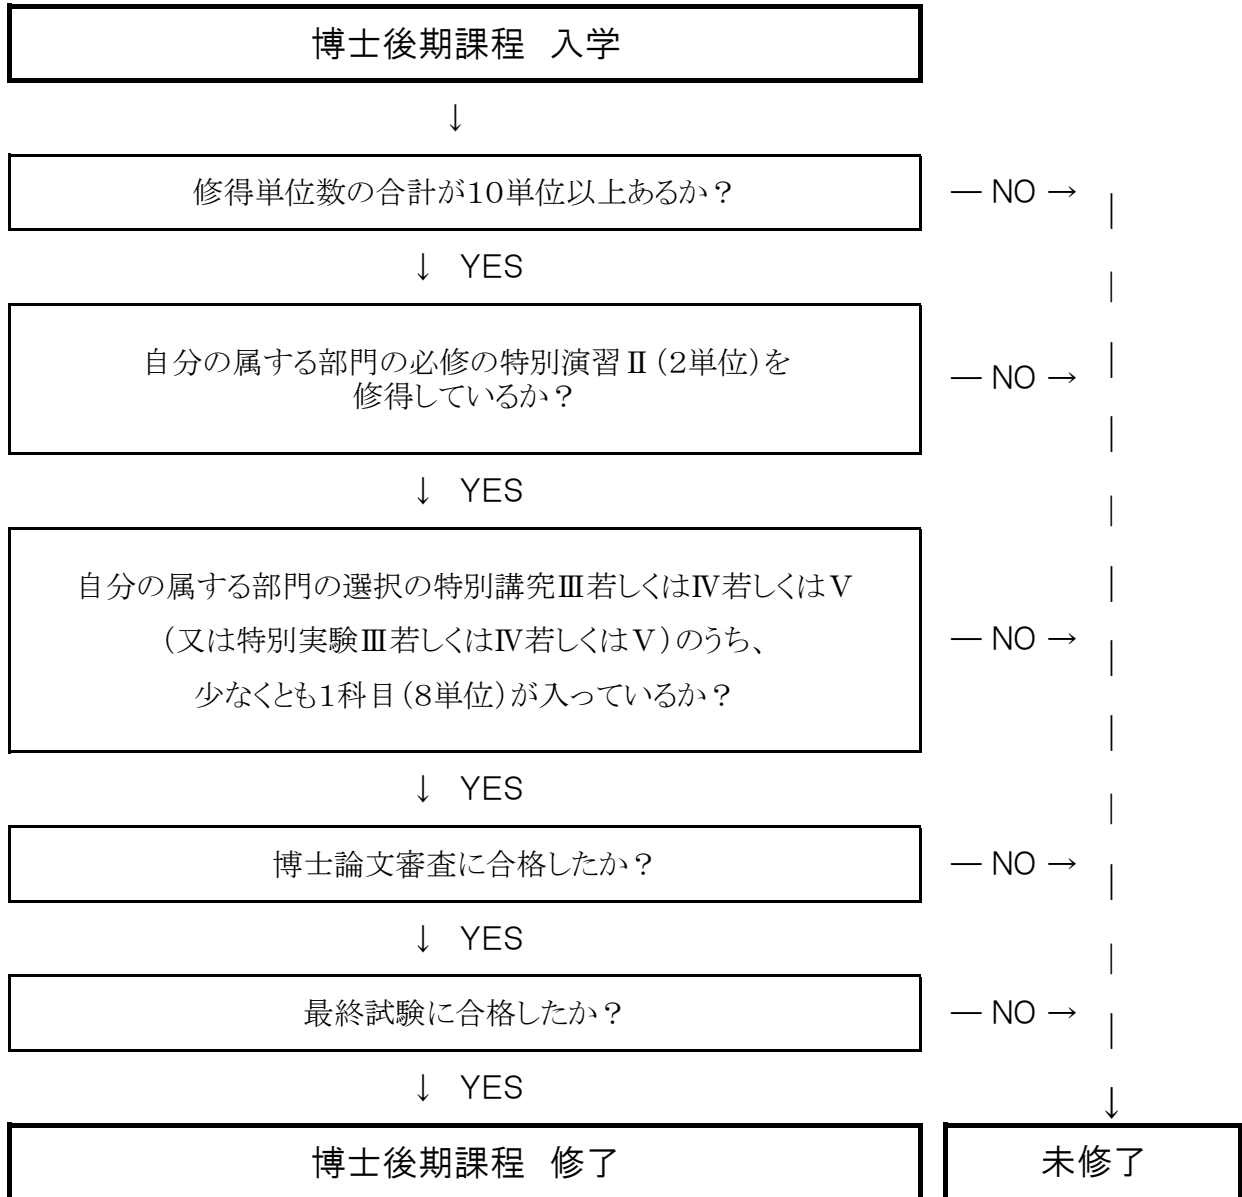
博士後期課程　入学

↓

修得単位数の合計が10単位以上あるか？　― NO →

↓ YES

自分の属する部門の必修の特別演習Ⅱ（2単位）を修得しているか？　― NO →

↓ YES

自分の属する部門の選択の特別講究Ⅲ若しくはⅣ若しくはⅤ（又は特別実験Ⅲ若しくはⅣ若しくはⅤ）のうち、少なくとも1科目（8単位）が入っているか？　― NO →

↓ YES

博士論文審査に合格したか？　― NO →

↓ YES

最終試験に合格したか？　― NO →

↓ YES

博士後期課程　修了

↓

未修了